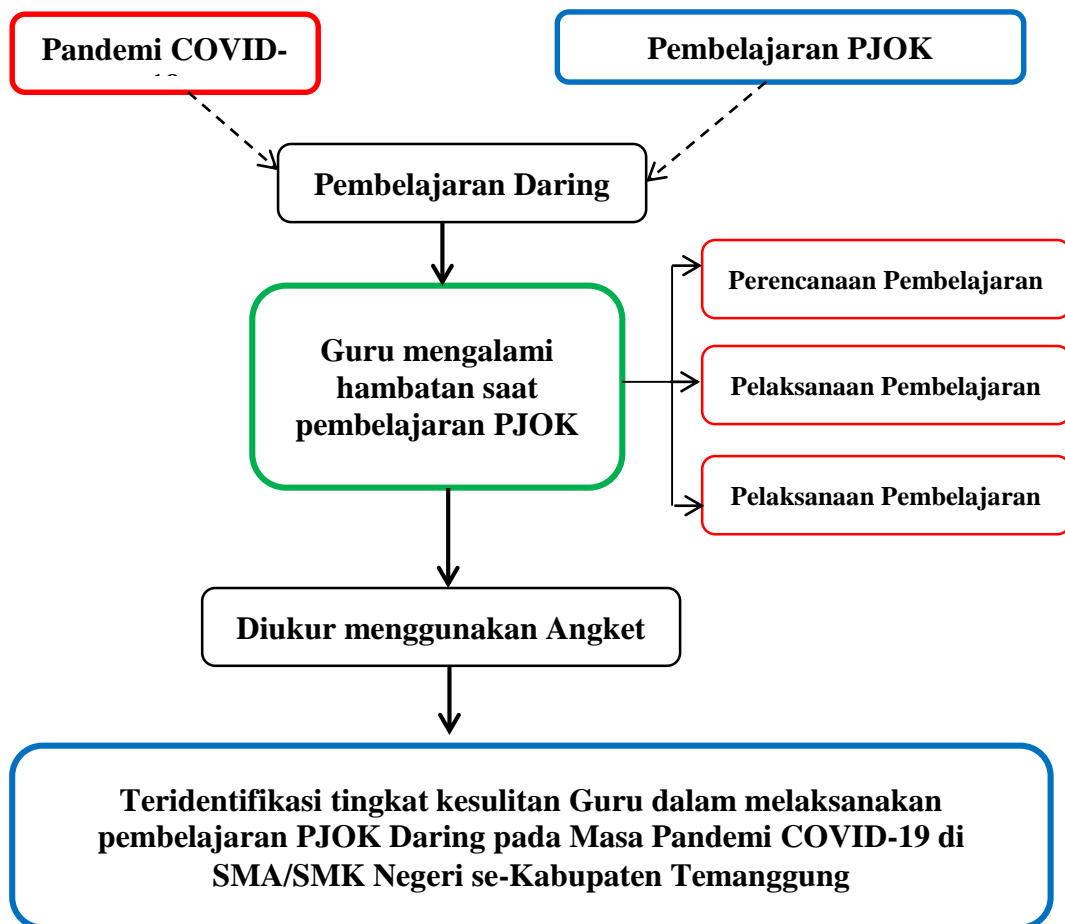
Pandemi COVID-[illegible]

Pembelajaran PJOK

Pembelajaran Daring

Guru mengalami hambatan saat pembelajaran PJOK

Perencanaan Pembelajaran

Pelaksanaan Pembelajaran

Pelaksanaan Pembelajaran

Diukur menggunakan Angket

Teridentifikasi tingkat kesulitan Guru dalam melaksanakan pembelajaran PJOK Daring pada Masa Pandemi COVID-19 di SMA/SMK Negeri se-Kabupaten Temanggung